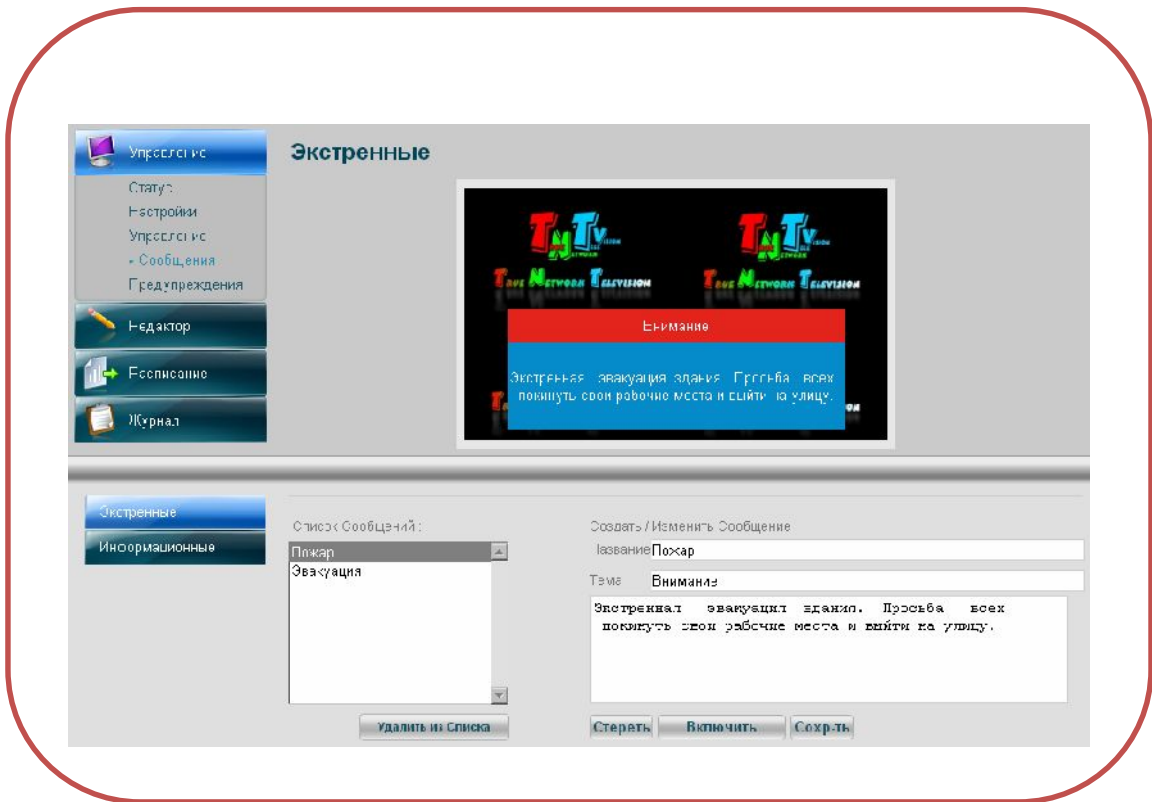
Управление

Статус
Настройки
Управление
» Сообщения
Предупреждения

Редактор

Расписание

Журнал

Экстренные

TNTv
True Network Television

TNTv
True Network Television

Внимание

Экстренная эвакуация здания. Просьба всех покинуть свои рабочие места и выйти на улицу.

Экстренные

Информационные

Список Сообщений :

Пожар
Эвакуация

Удалить из Списка

Создать / Изменить Сообщение

Название Пожар

Тема Внимание

Экстренная эвакуация здания. Просьба всех покинуть свои рабочие места и выйти на улицу.

Стереть

Включить

Сохр-ть